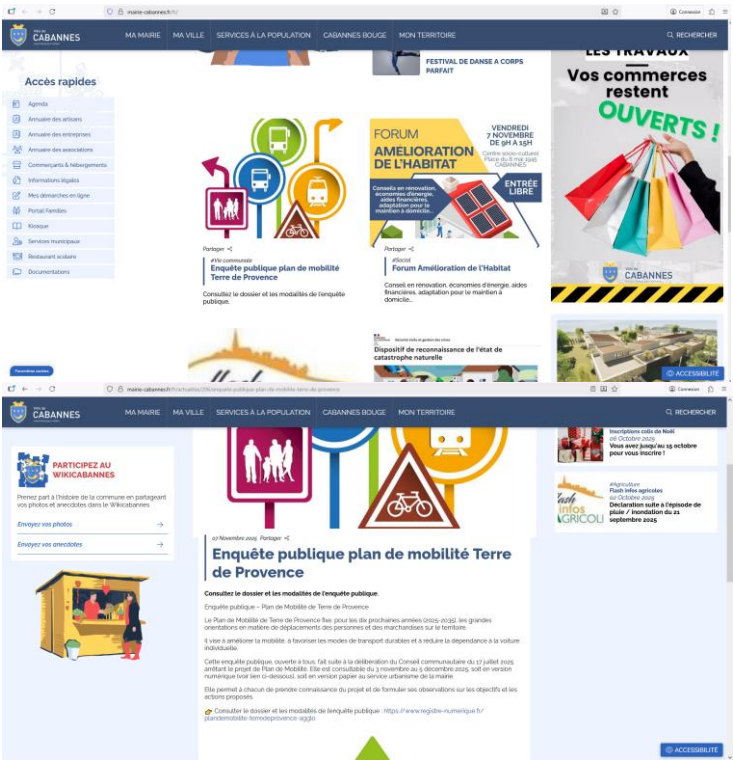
mairie-cabannes.fr

CABANNES

MA MAIRIE MA VILLE SERVICES À LA POPULATION CABANNES BOUGE MON TERRITOIRE RECHERCHER

Accès rapides

Agenda
Annuaire des artisans
Annuaire des entreprises
Annuaire des associations
Commerçants & hébergements
Informations légales
Mes démarches en ligne
Portail Familles
Kiosque
Services municipaux
Restaurant scolaire
Documentations

FESTIVAL DE DANSE A CORPS PARFAIT

LES TRAVAUX
Vos commerces restent
OUVERTS !
CABANNES

FORUM AMÉLIORATION DE L'HABITAT
VENDREDI 7 NOVEMBRE DE 9H A 15H
Centre socio-culturel Place du 8 mai 1945 CABANNES
Conseils en rénovation, économies d'énergie, aides financières, adaptation pour le maintien à domicile...
ENTRÉE LIBRE

Partager
#Vie communale
Enquête publique plan de mobilité Terre de Provence
Consultez le dossier et les modalités de l'enquête publique.

Partager
#Social
Forum Amélioration de l'Habitat
Conseil en rénovation, économies d'énergie, aides financières, adaptation pour le maintien à domicile...

Dispositif de reconnaissance de l'état de catastrophe naturelle

ACCESSIBILITÉ

mairie-cabannes.fr/actualites/enquete-publique-plan-de-mobilite-terre-de-provence

CABANNES

MA MAIRIE MA VILLE SERVICES À LA POPULATION CABANNES BOUGE MON TERRITOIRE RECHERCHER

PARTICIPEZ AU WIKICABANNES
Prenez part à l'histoire de la commune en partageant vos photos et anecdotes dans le Wikicabannes
Envoyez vos photos →
Envoyez vos anecdotes →

Inscriptions colis de Noël
06 Octobre 2025
Vous avez jusqu'au 19 octobre pour vous inscrire !

#Agriculture
Flash infos agricoles
02 Octobre 2025
Déclaration suite à l'épisode de pluie / inondation du 21 septembre 2025

07 Novembre 2025 Partager
Enquête publique plan de mobilité Terre de Provence

Consultez le dossier et les modalités de l'enquête publique.

Enquête publique – Plan de Mobilité de Terre de Provence

Le Plan de Mobilité de Terre de Provence fixe, pour les dix prochaines années (2025-2035), les grandes orientations en matière de déplacements des personnes et des marchandises sur le territoire.

Il vise à améliorer la mobilité, à favoriser les modes de transport durables et à réduire la dépendance à la voiture individuelle.

Cette enquête publique, ouverte à tous, fait suite à la délibération du Conseil communautaire du 17 juillet 2025 arrêtant le projet de Plan de Mobilité. Elle est consultable du 3 novembre au 5 décembre 2025, soit en version numérique (voir lien ci-dessous), soit en version papier au service urbanisme de la mairie.

Elle permet à chacun de prendre connaissance du projet et de formuler ses observations sur les objectifs et les actions proposés.

Consulter le dossier et les modalités de l'enquête publique : https://www.registre-numerique.fr/plandemobilite-terredeprovence-agglo

ACCESSIBILITÉ